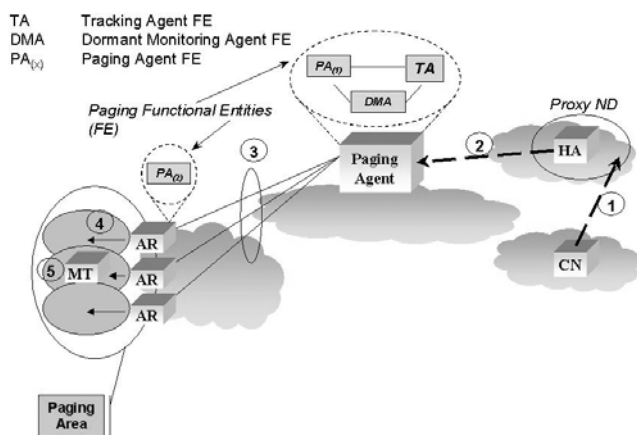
TA Tracking Agent FE
DMA Dormant Monitoring Agent FE
$PA_{(x)}$ Paging Agent FE

Paging Functional Entities (FE)

$PA_{(1)}$
TA
DMA

$PA_{(2)}$

Proxy ND

HA

2

3

Paging Agent

1

CN

4

AR

5

MT

AR

AR

Paging Area